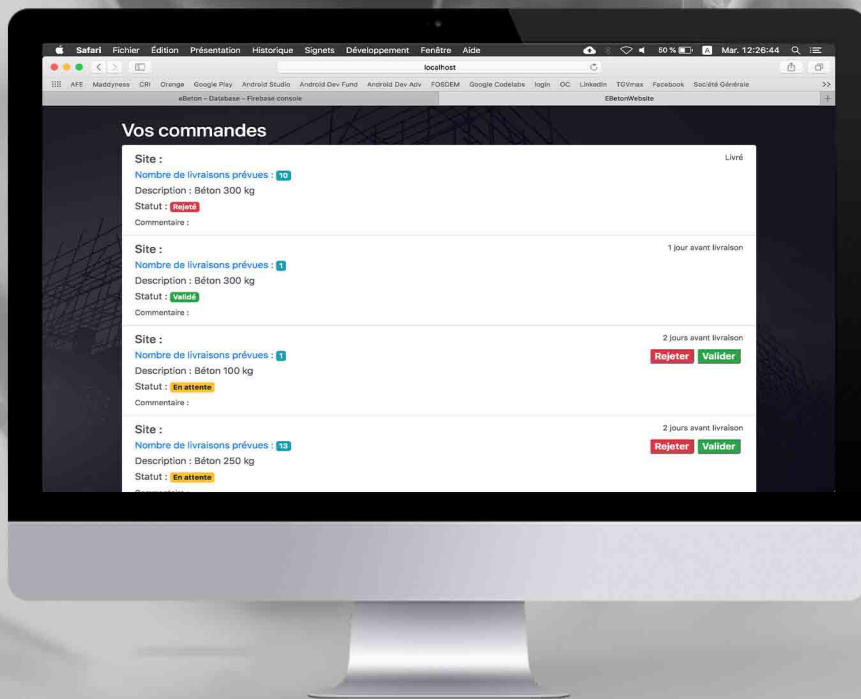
Safari Fichier Édition Présentation Historique Signets Développement Fenêtre Aide

50 % Mar. 12:26:44

localhost

AFE Maddyness CRI Orange Google Play Android Studio Android Dev Fund Android Dev Adv FOSDEM Google Codelabs login OC LinkedIn TGVmax Facebook Société Générale >>

eBeton – Database – Firebase console

EBetonWebsite

Vos commandes

Site :
Livré
Nombre de livraisons prévues : 10
Description : Béton 300 kg
Statut : Rejeté
Commentaire :

Site :
1 jour avant livraison
Nombre de livraisons prévues : 1
Description : Béton 300 kg
Statut : Validé
Commentaire :

Site :
2 jours avant livraison
Nombre de livraisons prévues : 1
Rejeter Valider
Description : Béton 100 kg
Statut : En attente
Commentaire :

Site :
2 jours avant livraison
Nombre de livraisons prévues : 13
Rejeter Valider
Description : Béton 250 kg
Statut : En attente
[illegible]